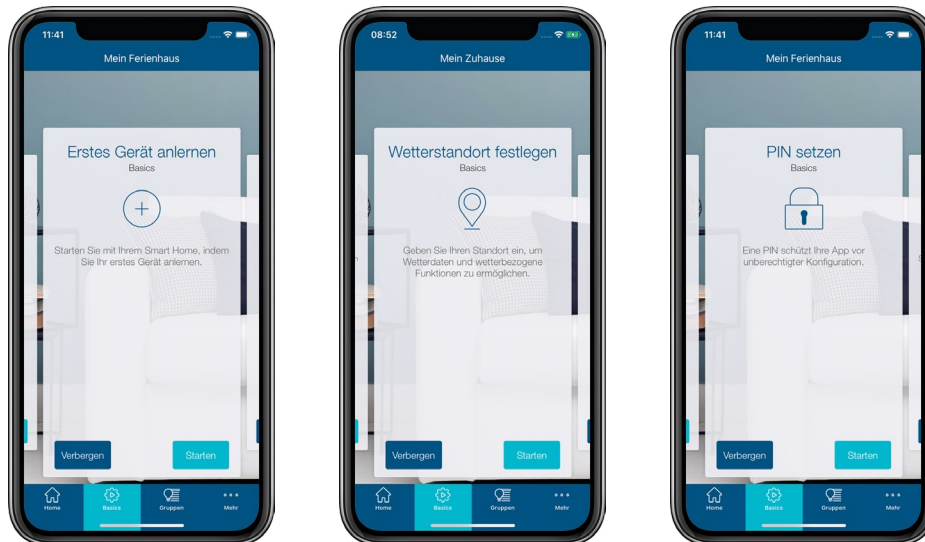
11:41

Mein Ferienhaus

Erstes Gerät anlernen

Basics

Starten Sie mit Ihrem Smart Home, indem Sie Ihr erstes Gerät anlernen.

Verbergen

Starten

Home

Basics

Gruppen

Mehr

08:52

Mein Zuhause

Wetterstandort festlegen

Basics

Geben Sie Ihren Standort ein, um Wetterdaten und wetterbezogene Funktionen zu ermöglichen.

Verbergen

Starten

Home

Basics

Gruppen

Mehr

11:41

Mein Ferienhaus

PIN setzen

Basics

Eine PIN schützt Ihre App vor unberechtigter Konfiguration.

Verbergen

Starten

Home

Basics

Gruppen

Mehr